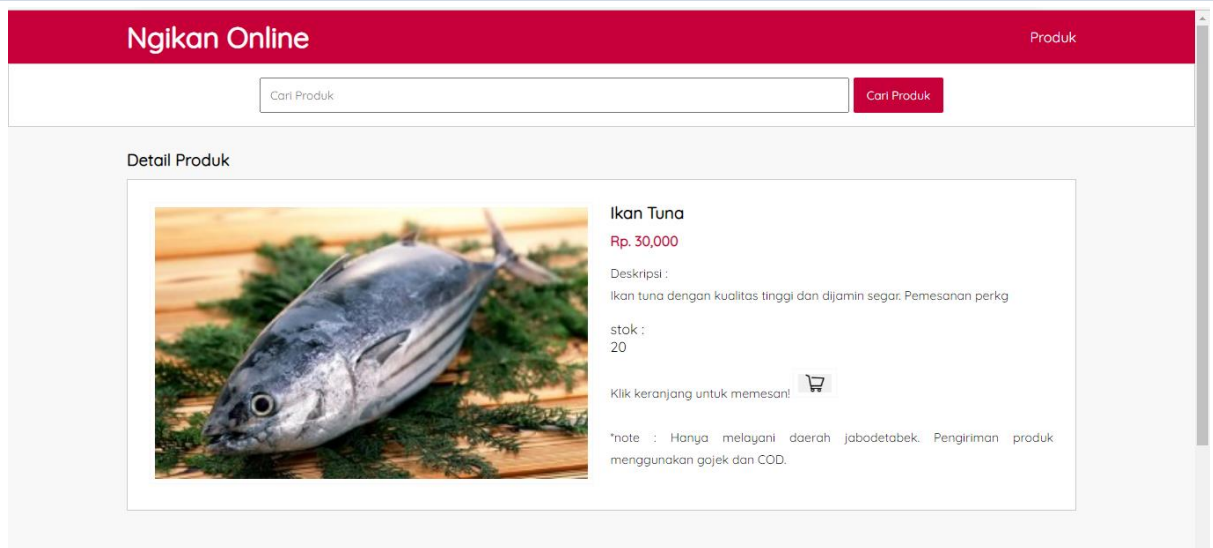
Ngikan Online

Produk

Cari Produk

Cari Produk

Detail Produk

Ikan Tuna

Rp. 30,000

Deskripsi :

Ikan tuna dengan kualitas tinggi dan dijamin segar. Pemesanan perkg

stok :
20

Klik keranjang untuk memesan!

*note : Hanya melayani daerah jabodetabek. Pengiriman produk menggunakan gojek dan COD.